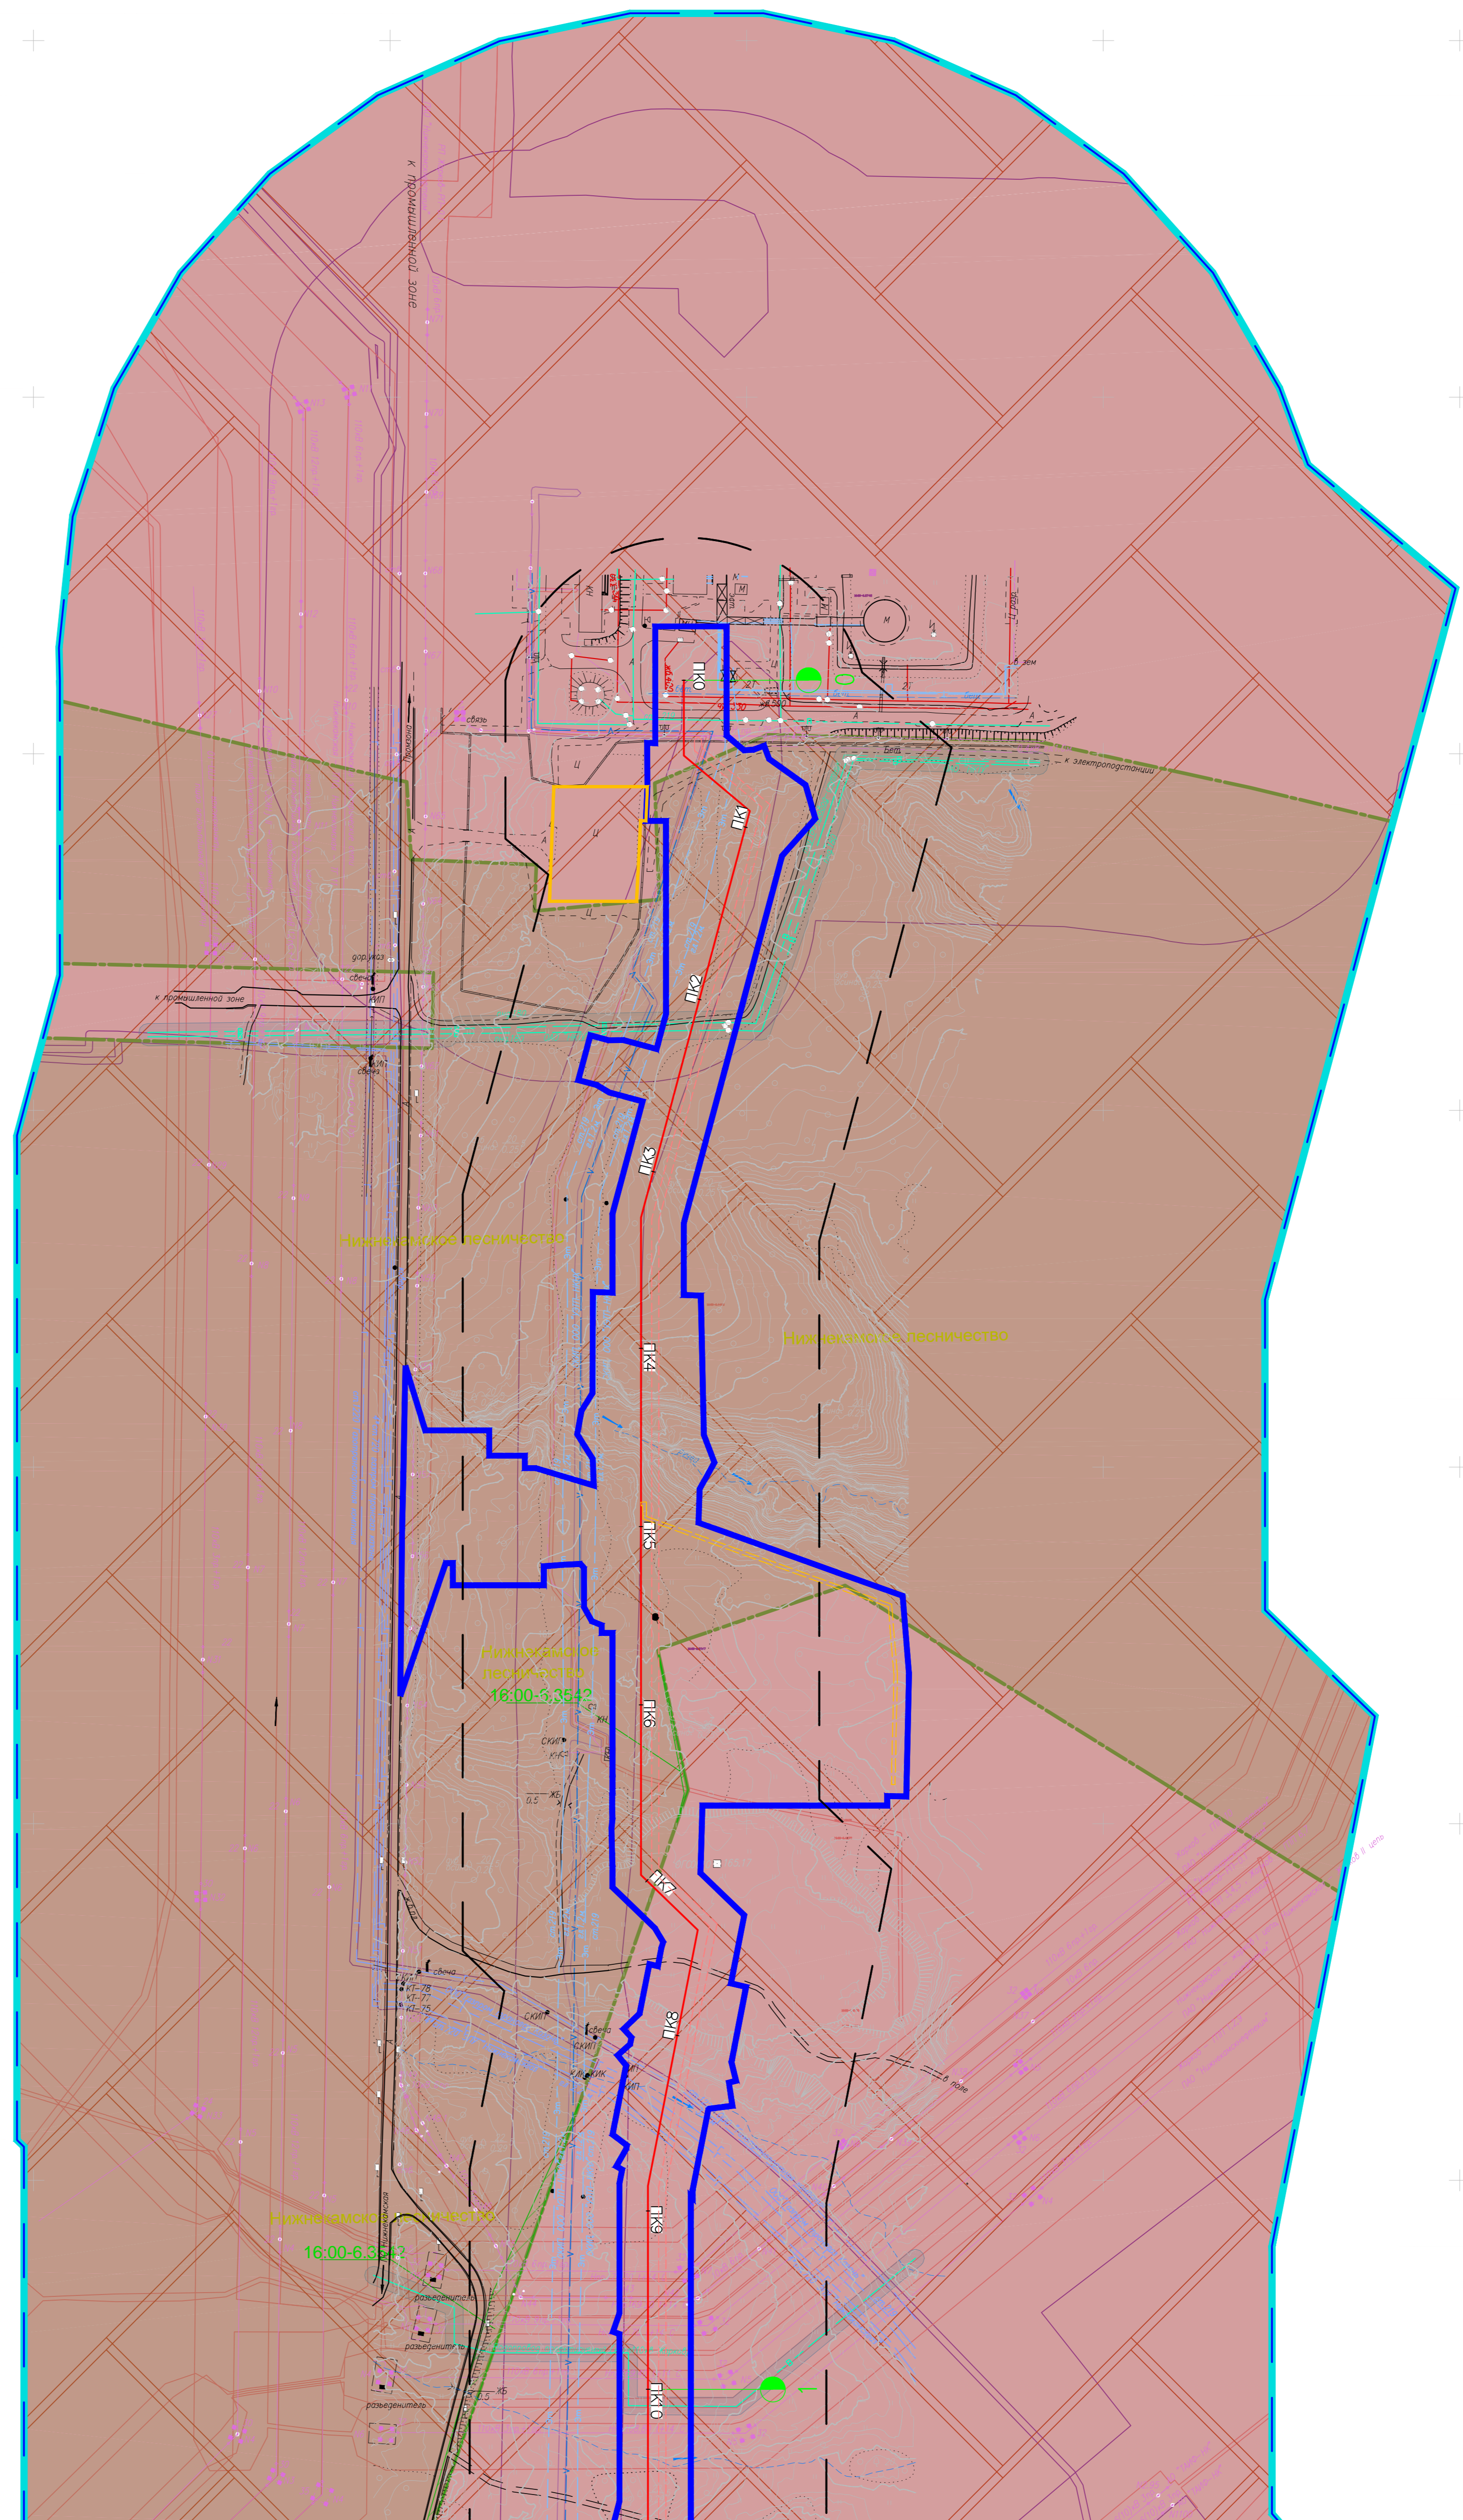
к промышленной зоне

ПК0

ПК1

ПК2

ПК3

ПК4

ПК5

ПК6

ПК7

ПК8

ПК9

ПК10

связь

Ц

Ц

Ц

А

А

А

М

к электроподстанции

в зем

дор.указ

свеча

КИП

к промышленной зоне

свеча

Нижнекамское лесничество

Нижнекамское лесничество

Нижнекамское лесничество

16:00-6.35+2

СКИП

0.5

свеча

КТ-78

КТ-77

КЗ-75

СКИП

свеча

СКИП

КИП

в поле

Нижнекамское лесничество

16:00-6.35+2

разъеденитель

разъеденитель

разъеденитель

0.5